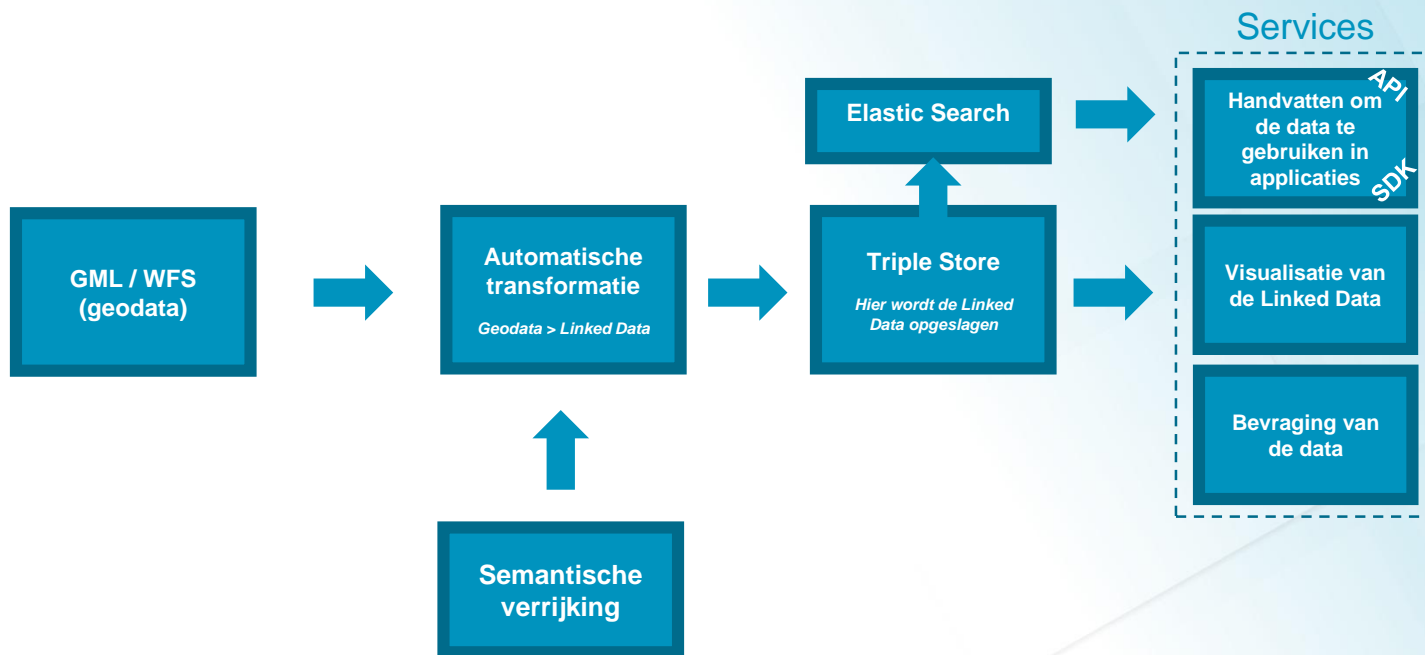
Services

Elastic Search

API
Handvatten om de data te gebruiken in applicaties
SDK

GML / WFS (geodata)

Automatische transformatie

Geodata > Linked Data

Triple Store

Hier wordt de Linked Data opgeslagen

Visualisatie van de Linked Data

Bevraging van de data

Semantische verrijking